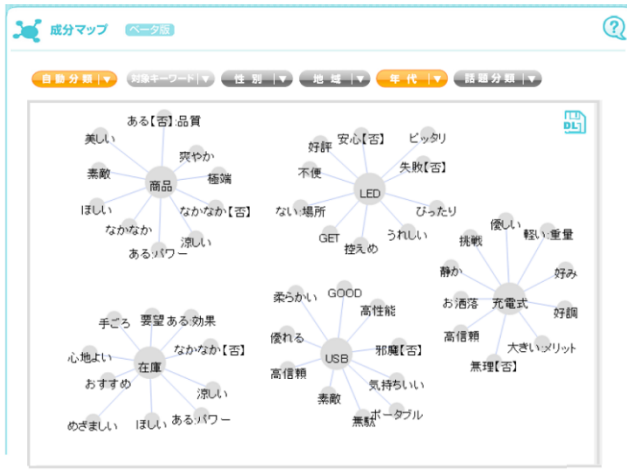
成分マップ ベータ版

?

自動分類 | ▼ 対象キーワード | ▼ 性別 | ▼ 地域 | ▼ 年代 | ▼ 話題分類 | ▼

DL

ある【否】品質
美しい
爽やか
素敵
商品
極端
ほしい
なかなか【否】
なかなか
涼しい
あるパワー

安心【否】
ピッタリ
好評
失敗【否】
不便
LED
ない 場所
ぴったり
GET
うれしい
控えめ

優しい
挑戦
軽い 重量
静か
好み
お洒落
充電式
好調
高信頼
大きい メリット
無理【否】

手ごろ
要望 ある 効果
心地よい
在庫
なかなか【否】
おすすめ
涼しい
めざましい
ほしい
あるパワー

柔らかい
GOOD
高性能
優れる
USB
邪魔【否】
高信頼
気持ちいい
素敵
ポータブル
無駄